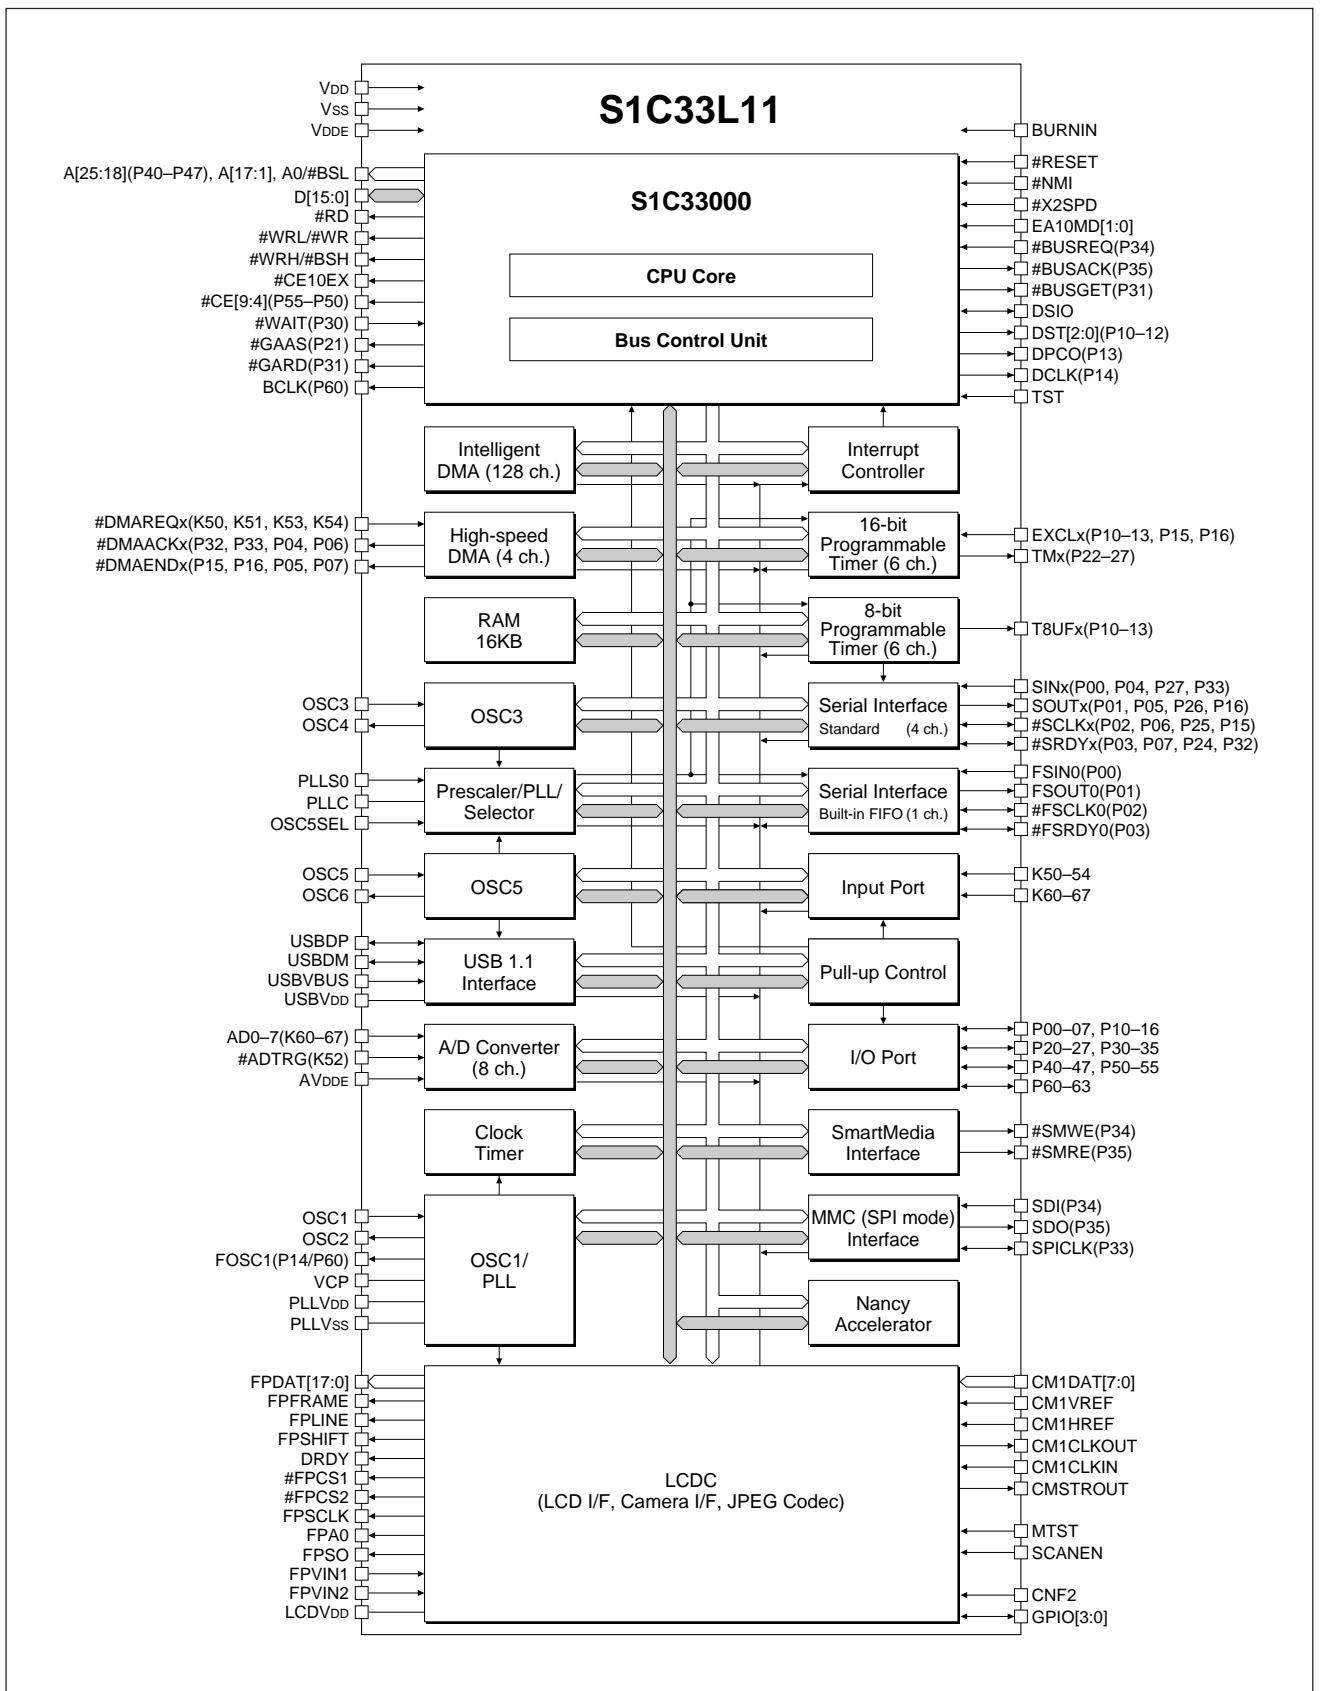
S1C33L11

VDD
VSS
VDDE
A[25:18](P40–P47), A[17:1], A0/#BSL
D[15:0]
#RD
#WRL/#WR
#WRH/#BSH
#CE10EX
#CE[9:4](P55–P50)
#WAIT(P30)
#GAAS(P21)
#GARD(P31)
BCLK(P60)

BURNIN
#RESET
#NMI
#X2SPD
EA10MD[1:0]
#BUSREQ(P34)
#BUSACK(P35)
#BUSGET(P31)
DSIO
DST[2:0](P10–12)
DPCO(P13)
DCLK(P14)
TST

S1C33000
CPU Core
Bus Control Unit

Intelligent DMA (128 ch.)
Interrupt Controller

#DMAREQx(K50, K51, K53, K54)
#DMAACKx(P32, P33, P04, P06)
#DMAENDx(P15, P16, P05, P07)
High-speed DMA (4 ch.)
16-bit Programmable Timer (6 ch.)
EXCLx(P10–13, P15, P16)
TMx(P22–27)

RAM 16KB
8-bit Programmable Timer (6 ch.)
T8UFx(P10–13)

OSC3
OSC4
OSC3
Serial Interface Standard (4 ch.)
SINx(P00, P04, P27, P33)
SOUTx(P01, P05, P26, P16)
#SCLKx(P02, P06, P25, P15)
#SRDYx(P03, P07, P24, P32)

PLLS0
PLLC
OSC5SEL
Prescaler/PLL/ Selector
Serial Interface Built-in FIFO (1 ch.)
FSIN0(P00)
FSOUT0(P01)
#FSCLK0(P02)
#FSRDY0(P03)

OSC5
OSC6
OSC5
Input Port
K50–54
K60–67

USBDP
USBDM
USBVBUS
USBVDD
USB 1.1 Interface
Pull-up Control

AD0–7(K60–67)
#ADTRG(K52)
AVDDE
A/D Converter (8 ch.)
I/O Port
P00–07, P10–16
P20–27, P30–35
P40–47, P50–55
P60–63

Clock Timer
SmartMedia Interface
#SMWE(P34)
#SMRE(P35)

OSC1
OSC2
FOSC1(P14/P60)
VCP
PLLVDD
PLLVSS
OSC1/ PLL
MMC (SPI mode) Interface
SDI(P34)
SDO(P35)
SPICLK(P33)

Nancy Accelerator

FPDAT[17:0]
FPFRAME
FPLINE
FPSHIFT
DRDY
#FPCS1
#FPCS2
FPSCLK
FPA0
FPSO
FPVIN1
FPVIN2
LCDVDD

LCDC
(LCD I/F, Camera I/F, JPEG Codec)

CM1DAT[7:0]
CM1VREF
CM1HREF
CM1CLKOUT
CM1CLKIN
CMSTROUT
MTST
SCANEN
CNF2
GPIO[3:0]